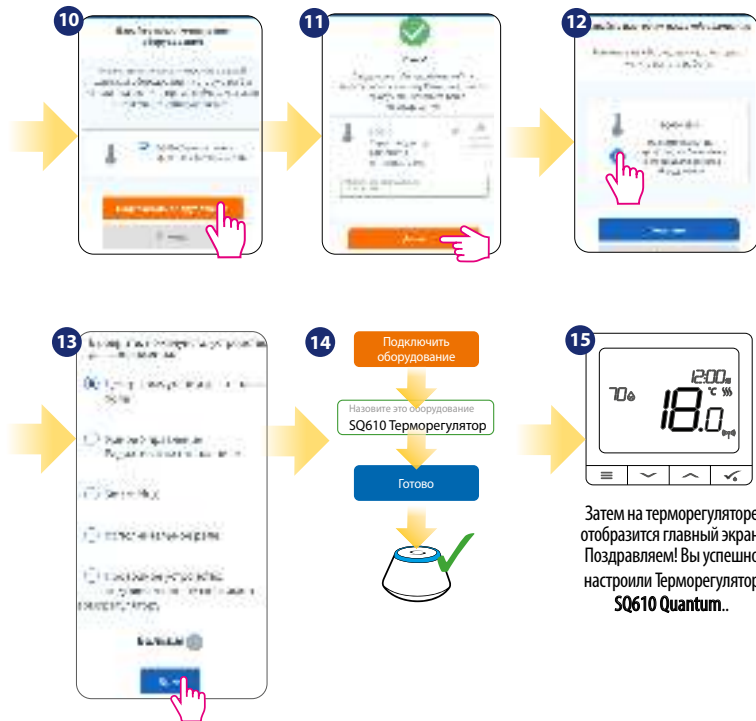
10

11

12

13

14

Подключить оборудование

Назовите это оборудование

SQ610 Терморегулятор

Готово

15

12:00

70

18.0

°C

Затем на терморегуляторе отобразится главный экран. Поздравляем! Вы успешно настроили Терморегулятор SQ610 Quantum..